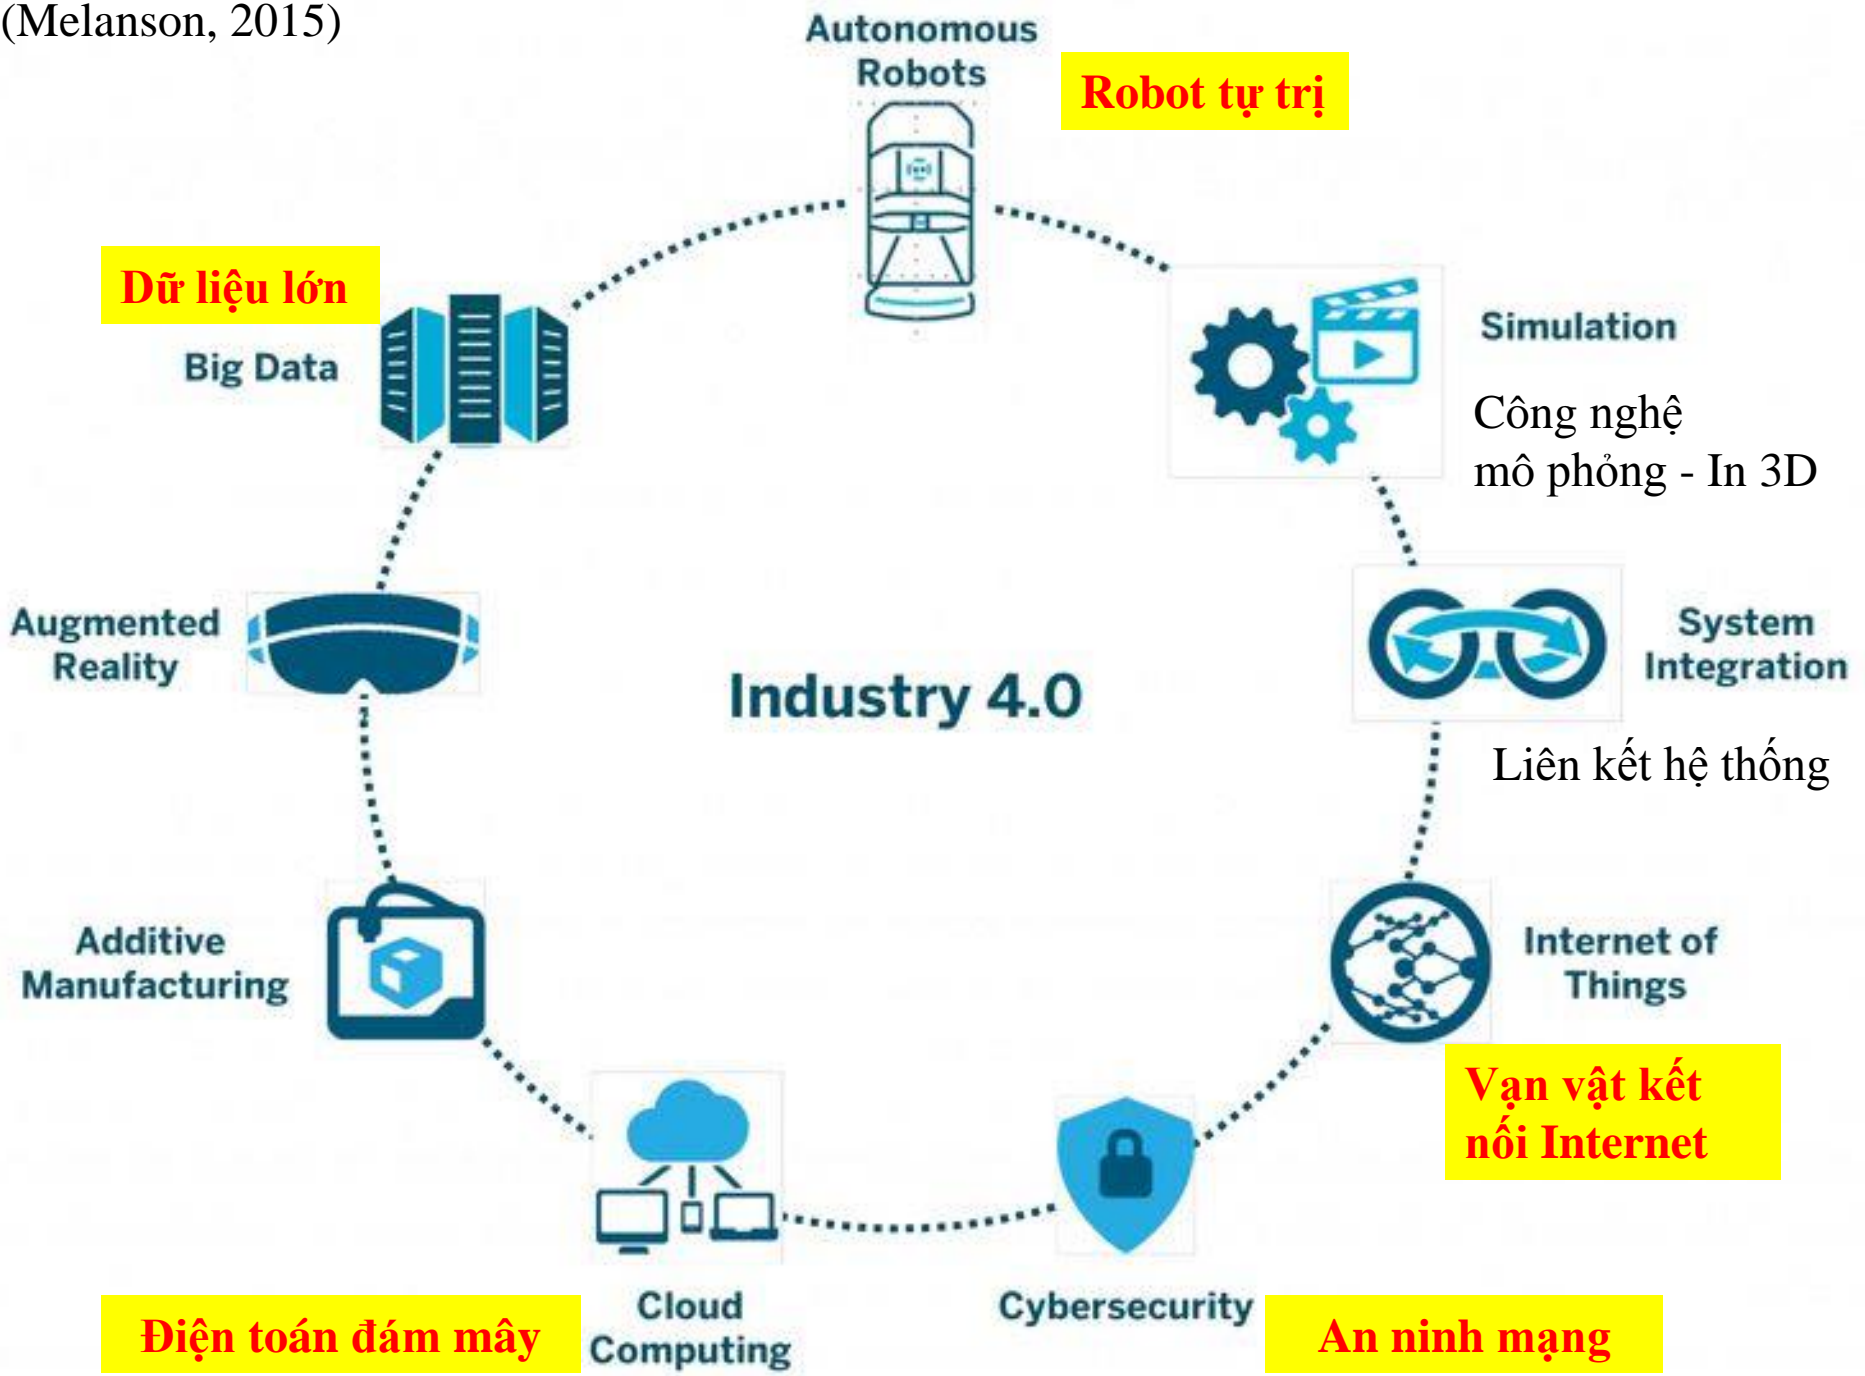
(Melanson, 2015)

Autonomous Robots

Robot tự trị

Dữ liệu lớn

Big Data

Simulation

Công nghệ mô phỏng - In 3D

Augmented Reality

Industry 4.0

System Integration

Liên kết hệ thống

Additive Manufacturing

Internet of Things

Vạn vật kết nối Internet

Cloud Computing

Cybersecurity

Điện toán đám mây

An ninh mạng